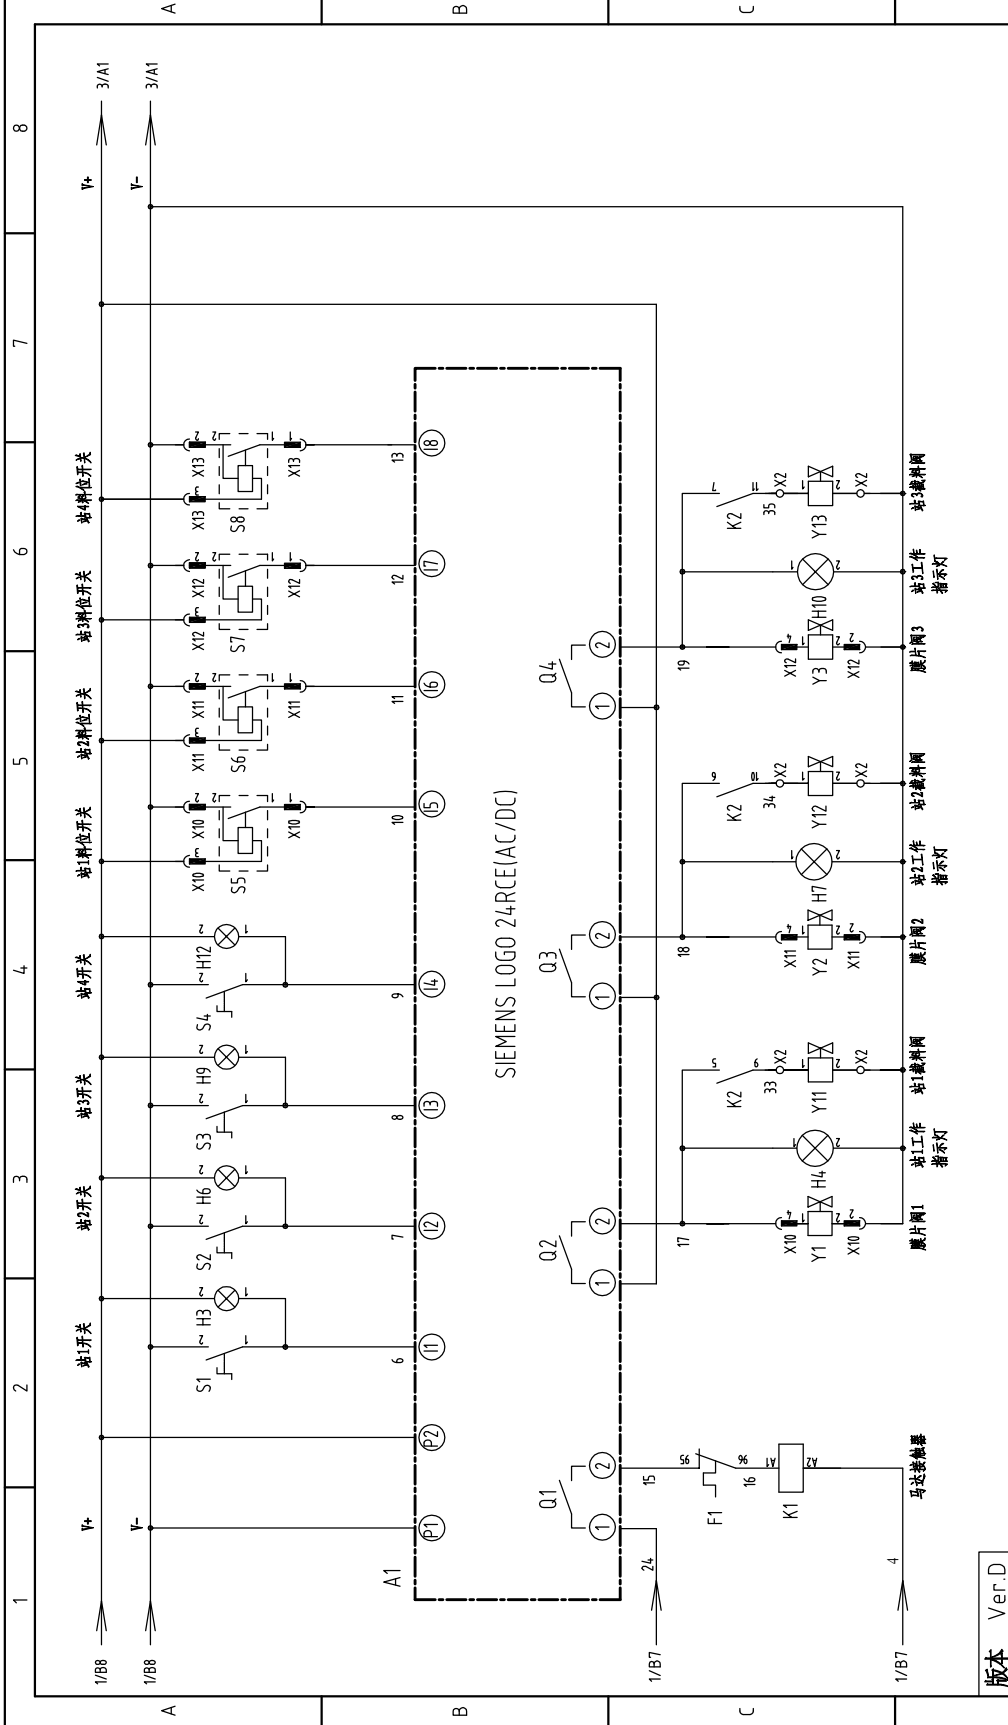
A B C
1 2 3 4 5 6 7 8
1/B8 V+ 3/A1
1/B8 V- 3/A1
站1开关 站2开关 站3开关 站4开关 站1料位开关 站2料位开关 站3料位开关 站4料位开关
S1 H3 S2 H6 S3 H9 S4 H12 S5 S6 S7 S8
X10 X11 X12 X13
6 7 8 9 10 11 12 13
P1 P2 11 12 13 14 15 16 17 18
A1
SIEMENS LOGO 24RCE(AC/DC)
Q1 Q2 Q3 Q4
1/B7 24
1/B7 4
15 16 95 96
F1 K1 A1 A2
马达接触器
17 18 19
X10 Y1 X10 膜片阀1
H4 站1工作指示灯
K2 33 Y11 X2 站1截料阀
X11 Y2 X11 膜片阀2
H7 站2工作指示灯
K2 34 Y12 X2 站2截料阀
X12 Y3 X12 膜片阀3
H10 站3工作指示灯
K2 35 Y13 X2 站3截料阀
版本 Ver.D